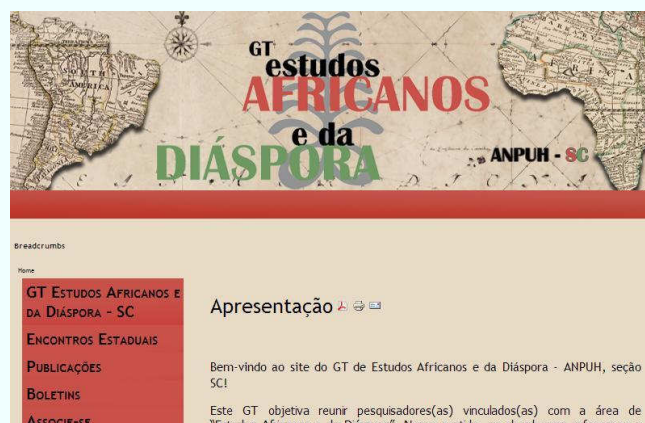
GT estudos AFRICANOS e da DIÁSPORA

ANPUH - SC

Breadcrumbs

Home

GT Estudos Africanos e da Diáspora - SC

Encontros Estaduais

Publicações

Boletins

Associe-se

Apresentação

Bem-vindo ao site do GT de Estudos Africanos e da Diáspora - ANPUH, seção SC!

Este GT objetiva reunir pesquisadores(as) vinculados(as) com a área de "Estudos Africanos e da Diáspora" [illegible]